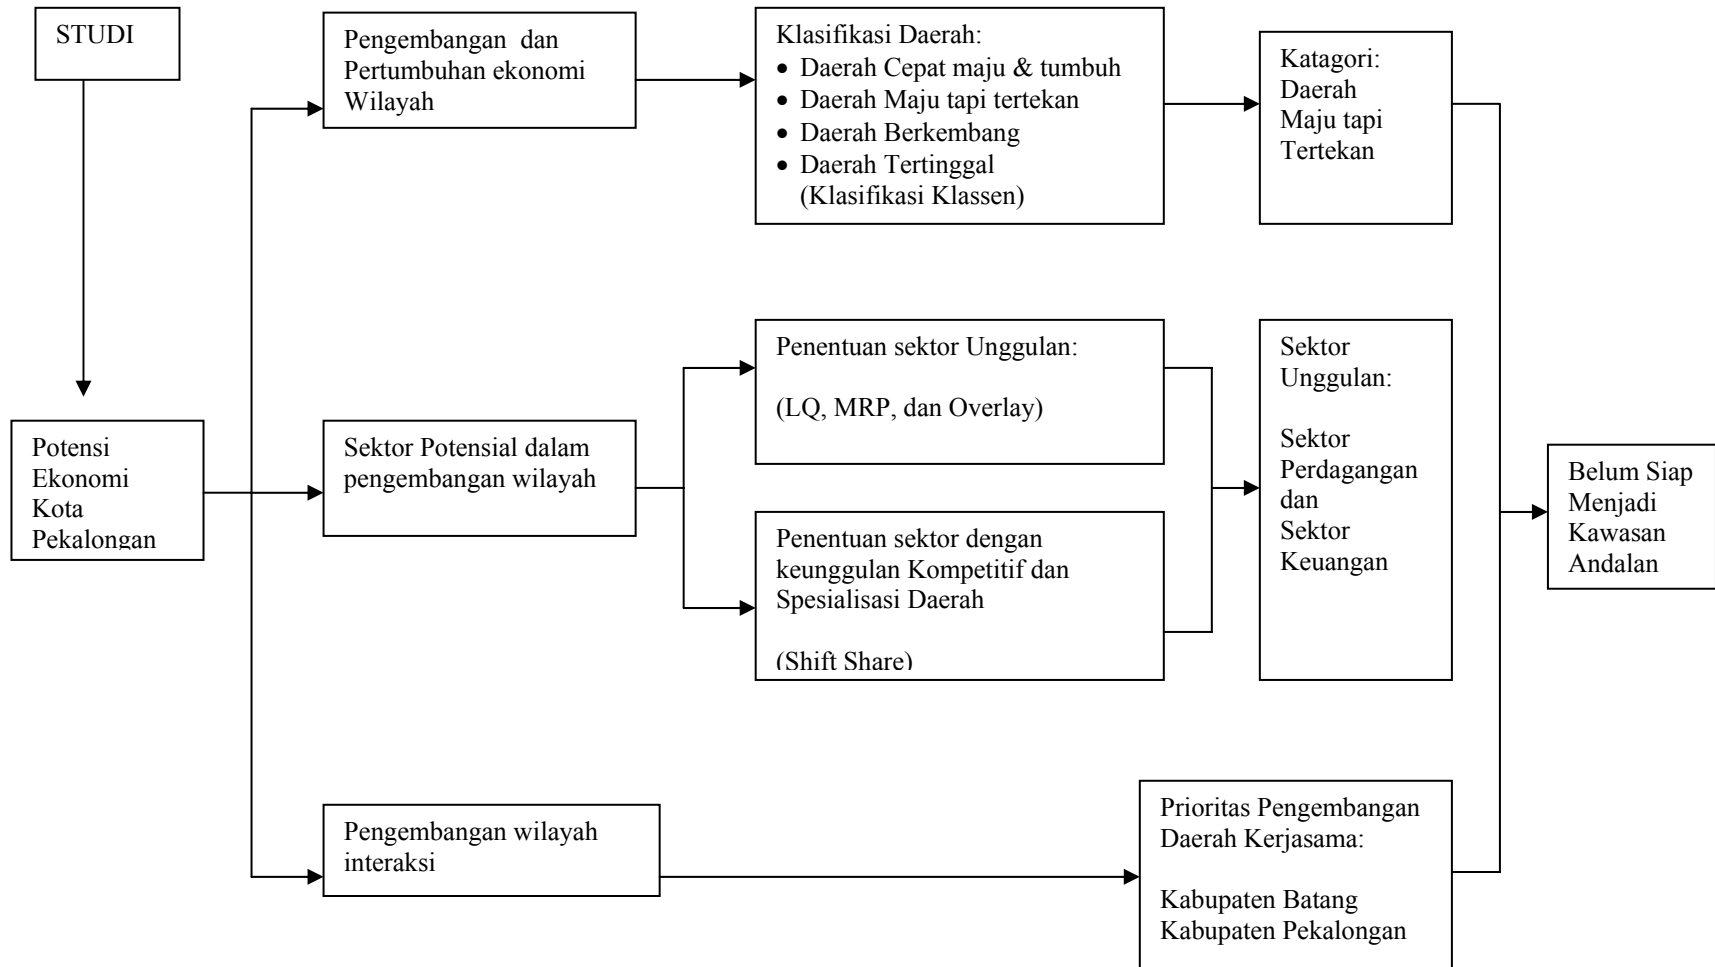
STUDI

Potensi Ekonomi Kota Pekalongan

Pengembangan dan Pertumbuhan ekonomi Wilayah

Klasifikasi Daerah:
- Daerah Cepat maju & tumbuh
- Daerah Maju tapi tertekan
- Daerah Berkembang
- Daerah Tertinggal
(Klasifikasi Klassen)

Katagori: Daerah Maju tapi Tertekan

Sektor Potensial dalam pengembangan wilayah

Penentuan sektor Unggulan:

(LQ, MRP, dan Overlay)

Penentuan sektor dengan keunggulan Kompetitif dan Spesialisasi Daerah

(Shift Share)

Sektor Unggulan:

Sektor Perdagangan dan Sektor Keuangan

Belum Siap Menjadi Kawasan Andalan

Pengembangan wilayah interaksi

Prioritas Pengembangan Daerah Kerjasama:

Kabupaten Batang
Kabupaten Pekalongan